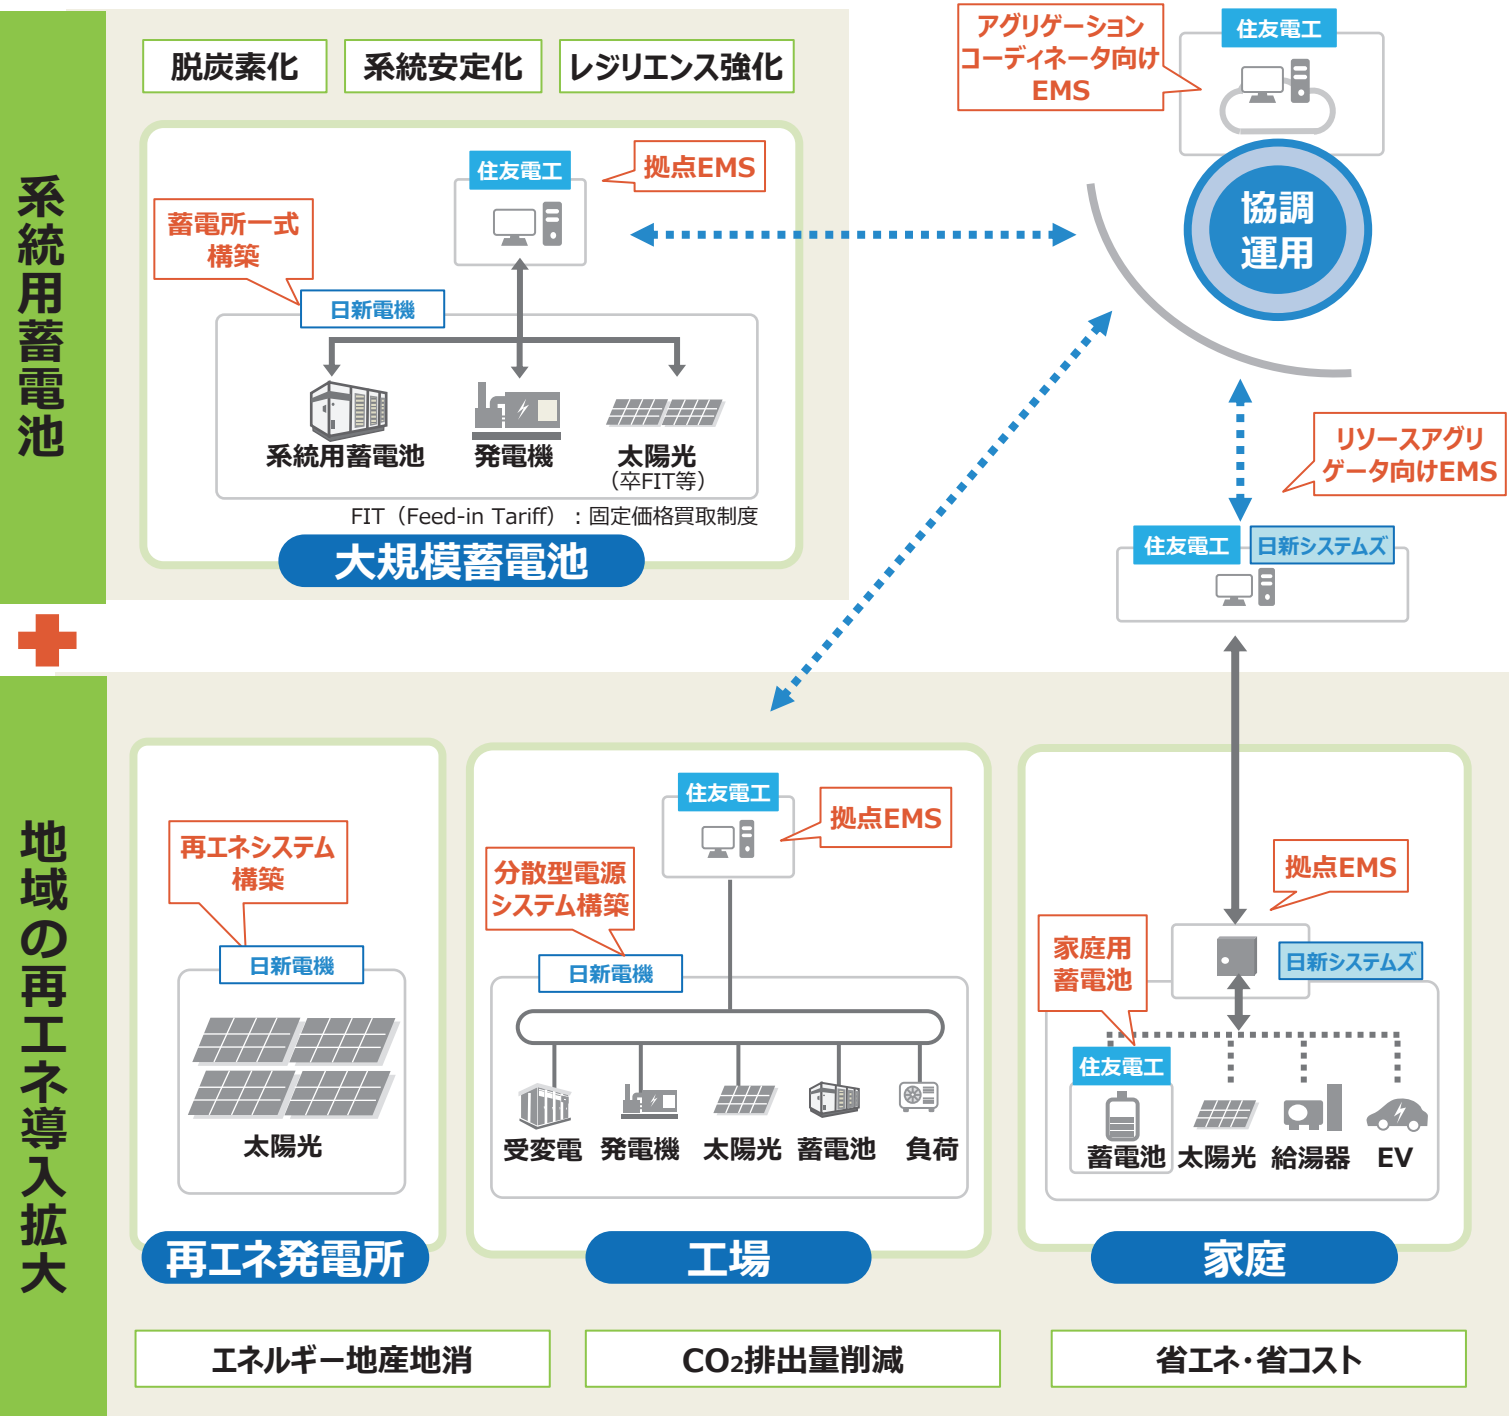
系統用蓄電池

脱炭素化

系統安定化

レジリエンス強化

住友電工

拠点EMS

蓄電所一式構築

日新電機

系統用蓄電池

発電機

太陽光
(卒FIT等)

FIT（Feed-in Tariff）：固定価格買取制度

大規模蓄電池

アグリゲーションコーディネータ向けEMS

住友電工

協調運用

リソースアグリゲータ向けEMS

住友電工

日新システムズ

地域の再エネ導入拡大

再エネシステム構築

日新電機

太陽光

再エネ発電所

住友電工

拠点EMS

分散型電源システム構築

日新電機

受変電

発電機

太陽光

蓄電池

負荷

工場

拠点EMS

家庭用蓄電池

日新システムズ

住友電工

蓄電池

太陽光

給湯器

EV

家庭

エネルギー地産地消

$CO_2$排出量削減

省エネ･省コスト